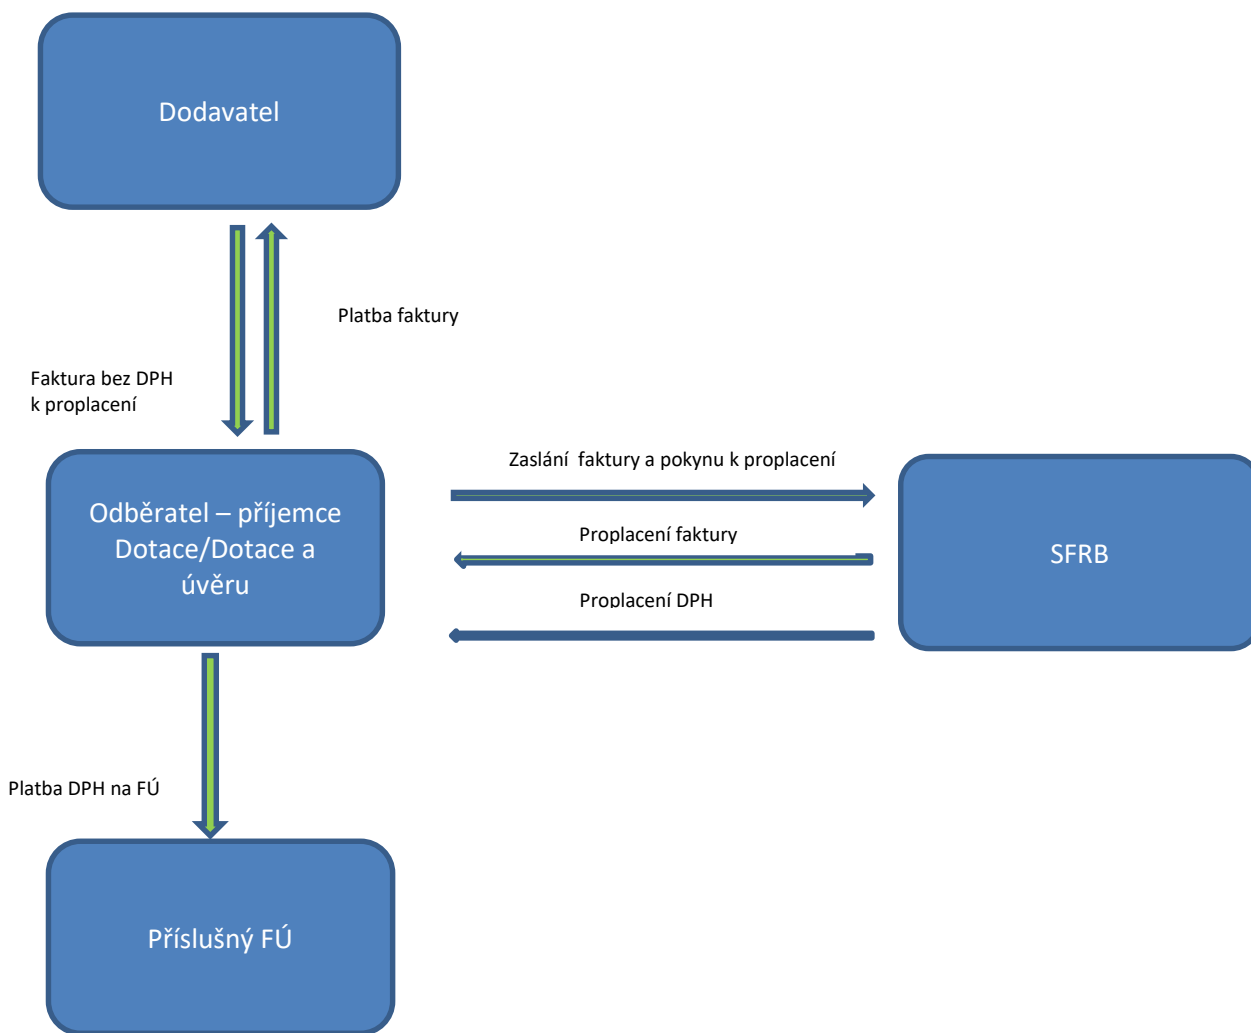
Dodavatel

Platba faktury

Faktura bez DPH
k proplacení

Zaslání faktury a pokynu k proplacení

Odběratel – příjemce Dotace/Dotace a úvěru

Proplacení faktury

SFRB

Proplacení DPH

Platba DPH na FÚ

Příslušný FÚ